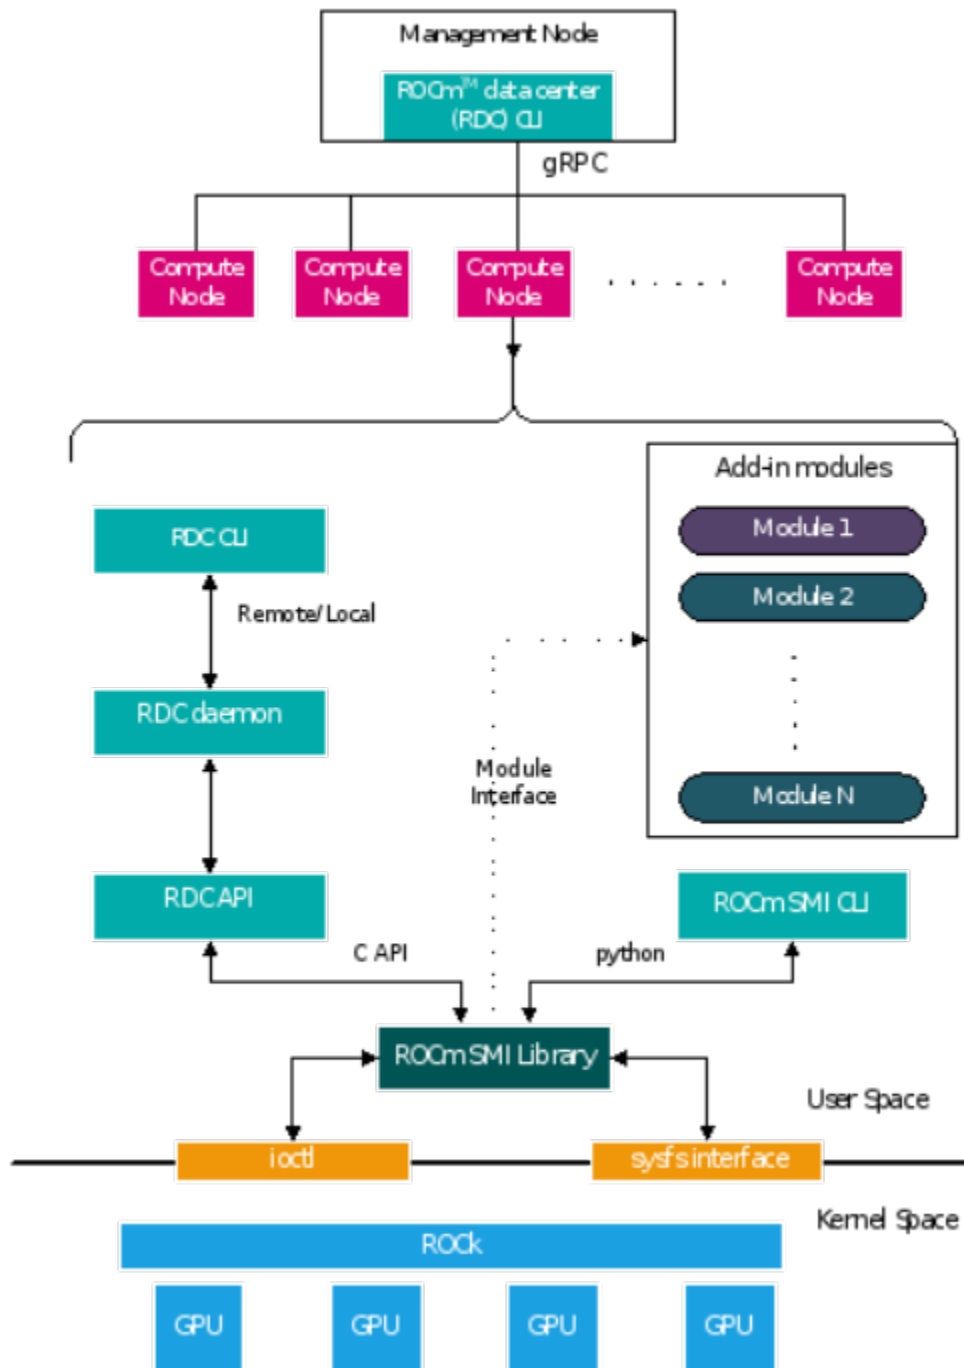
Management Node

ROCm™ data center (RDC) CLI

gRPC

Compute Node

Compute Node

Compute Node

. . . . . . .

Compute Node

Add-in modules

Module 1

Module 2

Module N

RDC CLI

Remote/Local

RDC daemon

Module Interface

RDC API

ROCm SMI CLI

C API

python

ROCm SMI Library

User Space

ioctl

sysfs interface

Kernel Space

ROCk

GPU

GPU

GPU

GPU